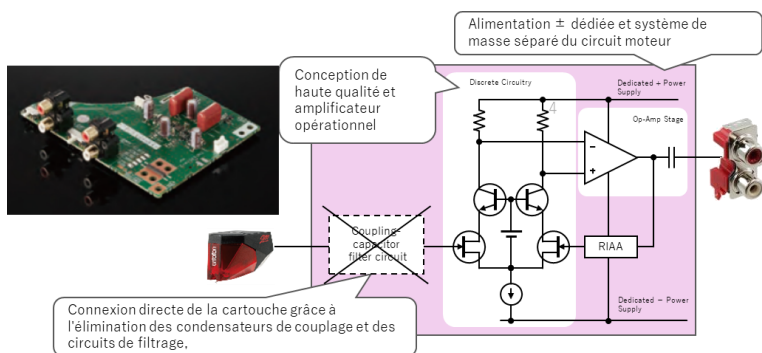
Alimentation ± dédiée et système de masse séparé du circuit moteur

Conception de haute qualité et amplificateur opérationnel

Discrete Circuitry

Dedicated + Power Supply

Op-Amp Stage

Coupling-capacitor filter circuit

RIAA

Dedicated − Power Supply

Connexion directe de la cartouche grâce à l'élimination des condensateurs de couplage et des circuits de filtrage,